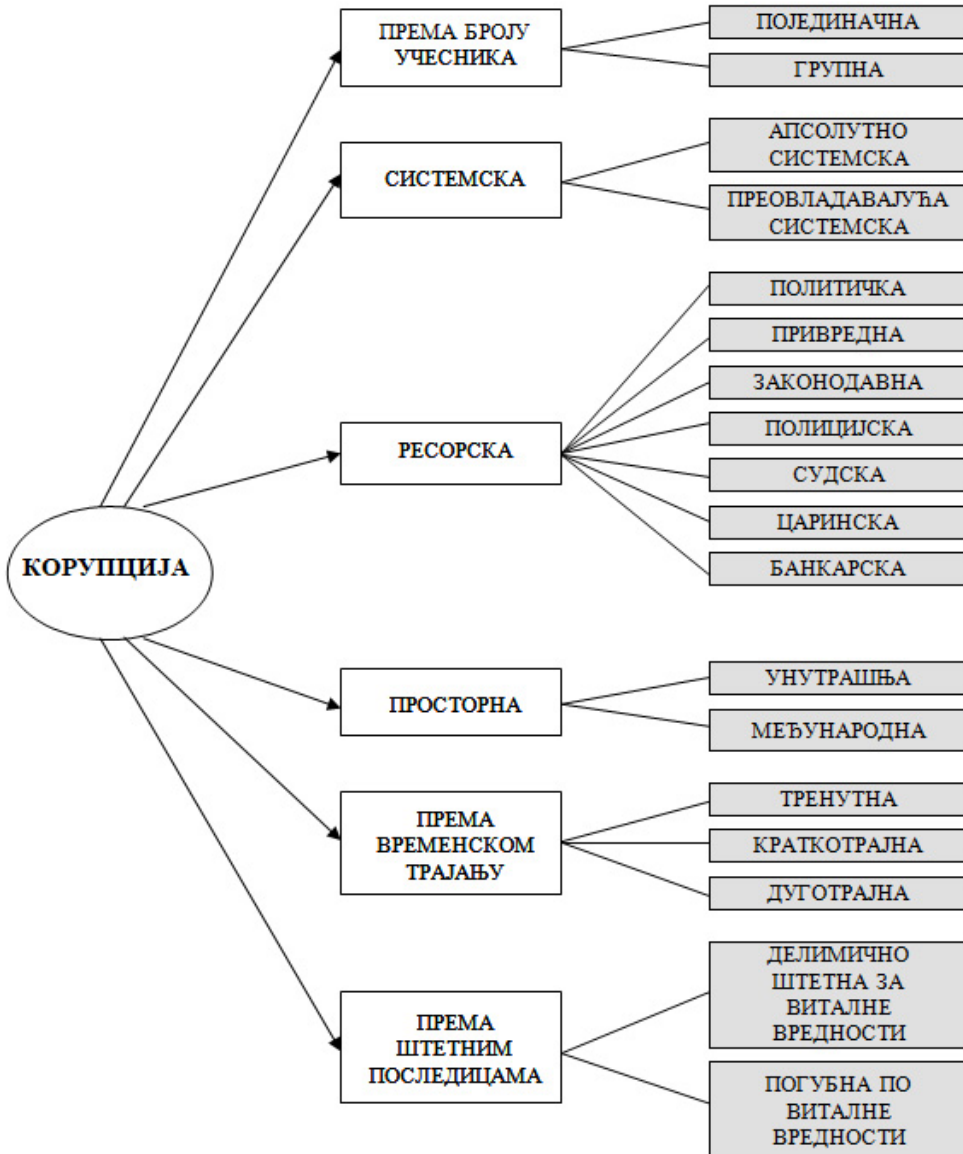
КОРУПЦИЈА

ПРЕМА БРОЈУ УЧЕСНИКА

ПОЈЕДИНАЧНА

ГРУПНА

СИСТЕМСКА

АПСОЛУТНО СИСТЕМСКА

ПРЕОВЛАДАВАЈУЋА СИСТЕМСКА

РЕСОРСКА

ПОЛИТИЧКА

ПРИВРЕДНА

ЗАКОНОДАВНА

ПОЛИЦИЈСКА

СУДСКА

ЦАРИНСКА

БАНКАРСКА

ПРОСТОРНА

УНУТРАШЊА

МЕЂУНАРОДНА

ПРЕМА ВРЕМЕНСКОМ ТРАЈАЊУ

ТРЕНУТНА

КРАТКОТРАЈНА

ДУГОТРАЈНА

ПРЕМА ШТЕТНИМ ПОСЛЕДИЦАМА

ДЕЛИМИЧНО ШТЕТНА ЗА ВИТАЛНЕ ВРЕДНОСТИ

ПОГУБНА ПО ВИТАЛНЕ ВРЕДНОСТИ